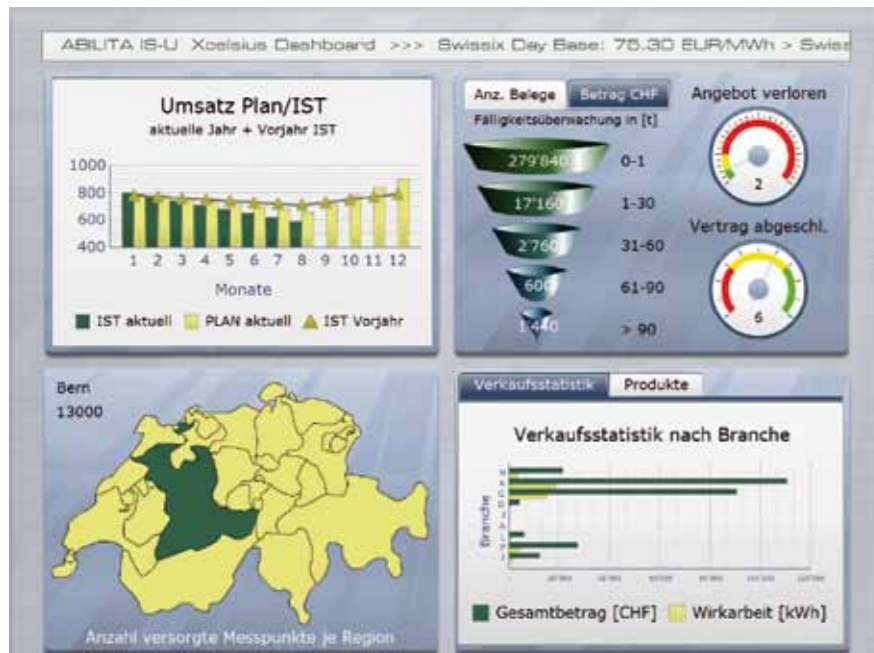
ABILITA IS-U Xcelsius Dashboard >>> Swissix Day Base: 75.30 EUR/MWh > Swiss

Umsatz Plan/IST
aktuelle Jahr + Vorjahr IST

1000
800
600
400

1 2 3 4 5 6 7 8 9 10 11 12
Monate

IST aktuell PLAN aktuell IST Vorjahr

Anz. Belege Betrag CHF
Fälligkeitsüberwachung in [t]

279'840 0-1
17'160 1-30
2'760 31-60
600 61-90
1'440 > 90

Angebot verloren
2

Vertrag abgeschl.
6

Bern
13000

Anzahl versorgte Messpunkte je Region

Verkaufsstatistik Produkte

Verkaufsstatistik nach Branche

Branche

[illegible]

Gesamtbetrag [CHF] Wirkarbeit [kWh]